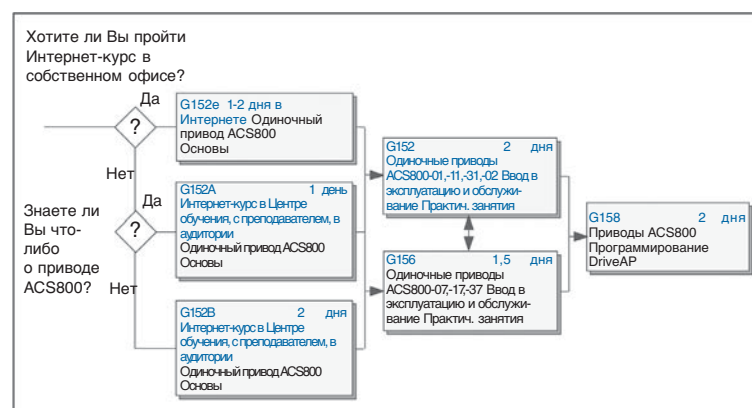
Хотите ли Вы пройти Интернет-курс в собственном офисе?

Да

?

G152e 1-2 дня в Интернете Одиночный привод ACS800 Основы

Нет

Да

Знаете ли Вы что-либо о приводе ACS800?

?

G152A 1 день Интернет-курс в Центре обучения, с преподавателем, в аудитории Одиночный привод ACS800 Основы

Нет

G152B 2 дня Интернет-курс в Центре обучения, с преподавателем, в аудитории Одиночный привод ACS800 Основы

G152 2 дня Одиночные приводы ACS800-01,-11,-31,-02 Ввод в эксплуатацию и обслуживание Практич. занятия

G156 1,5 дня Одиночные приводы ACS800-07,-17,-37 Ввод в эксплуатацию и обслуживание Практич. занятия

G158 2 дня Приводы ACS800 Программирование DriveAP